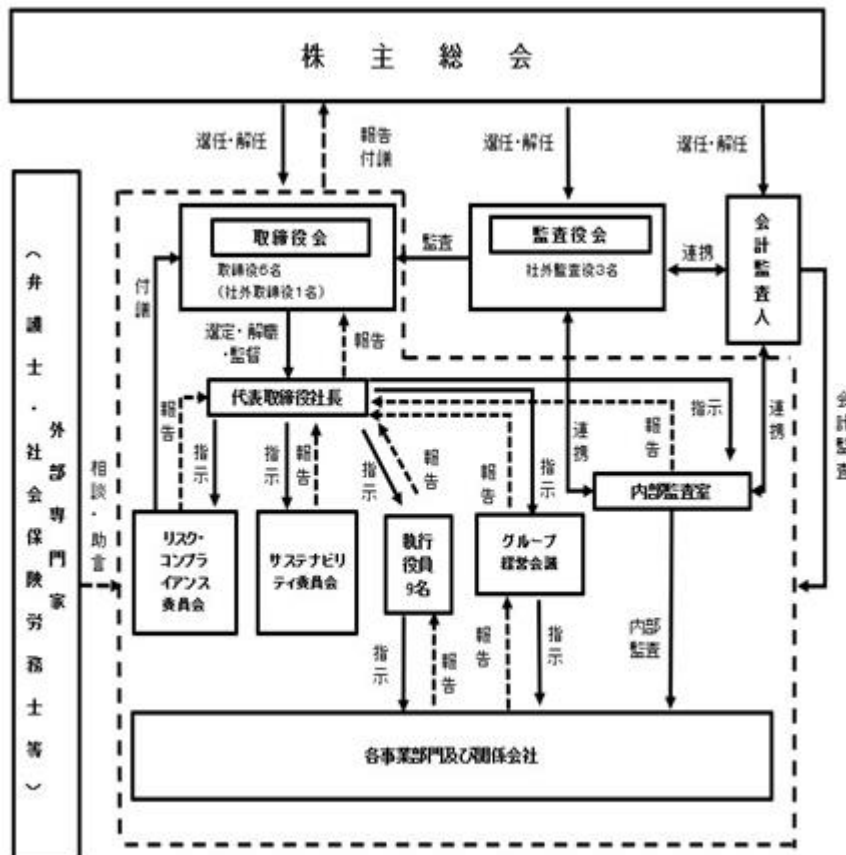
株主総会

選任・解任

報告
付議

選任・解任

選任・解任

（弁護士・社会保険労務士等外部専門家）

取締役会
取締役6名
（社外取締役1名）

監査

監査役会
社外監査役3名

連携

会計監査人

付議

選定・解職・監督

報告

代表取締役社長

報告

指示

指示

報告

指示

報告

報告

指示

連携

報告

指示

連携

会計監査

相談・助言

内部監査室

リスク・コンプライアンス委員会

サステナビリティ委員会

執行役員9名

グループ経営会議

内部監査

指示

報告

報告

指示

各事業部門及び関係会社